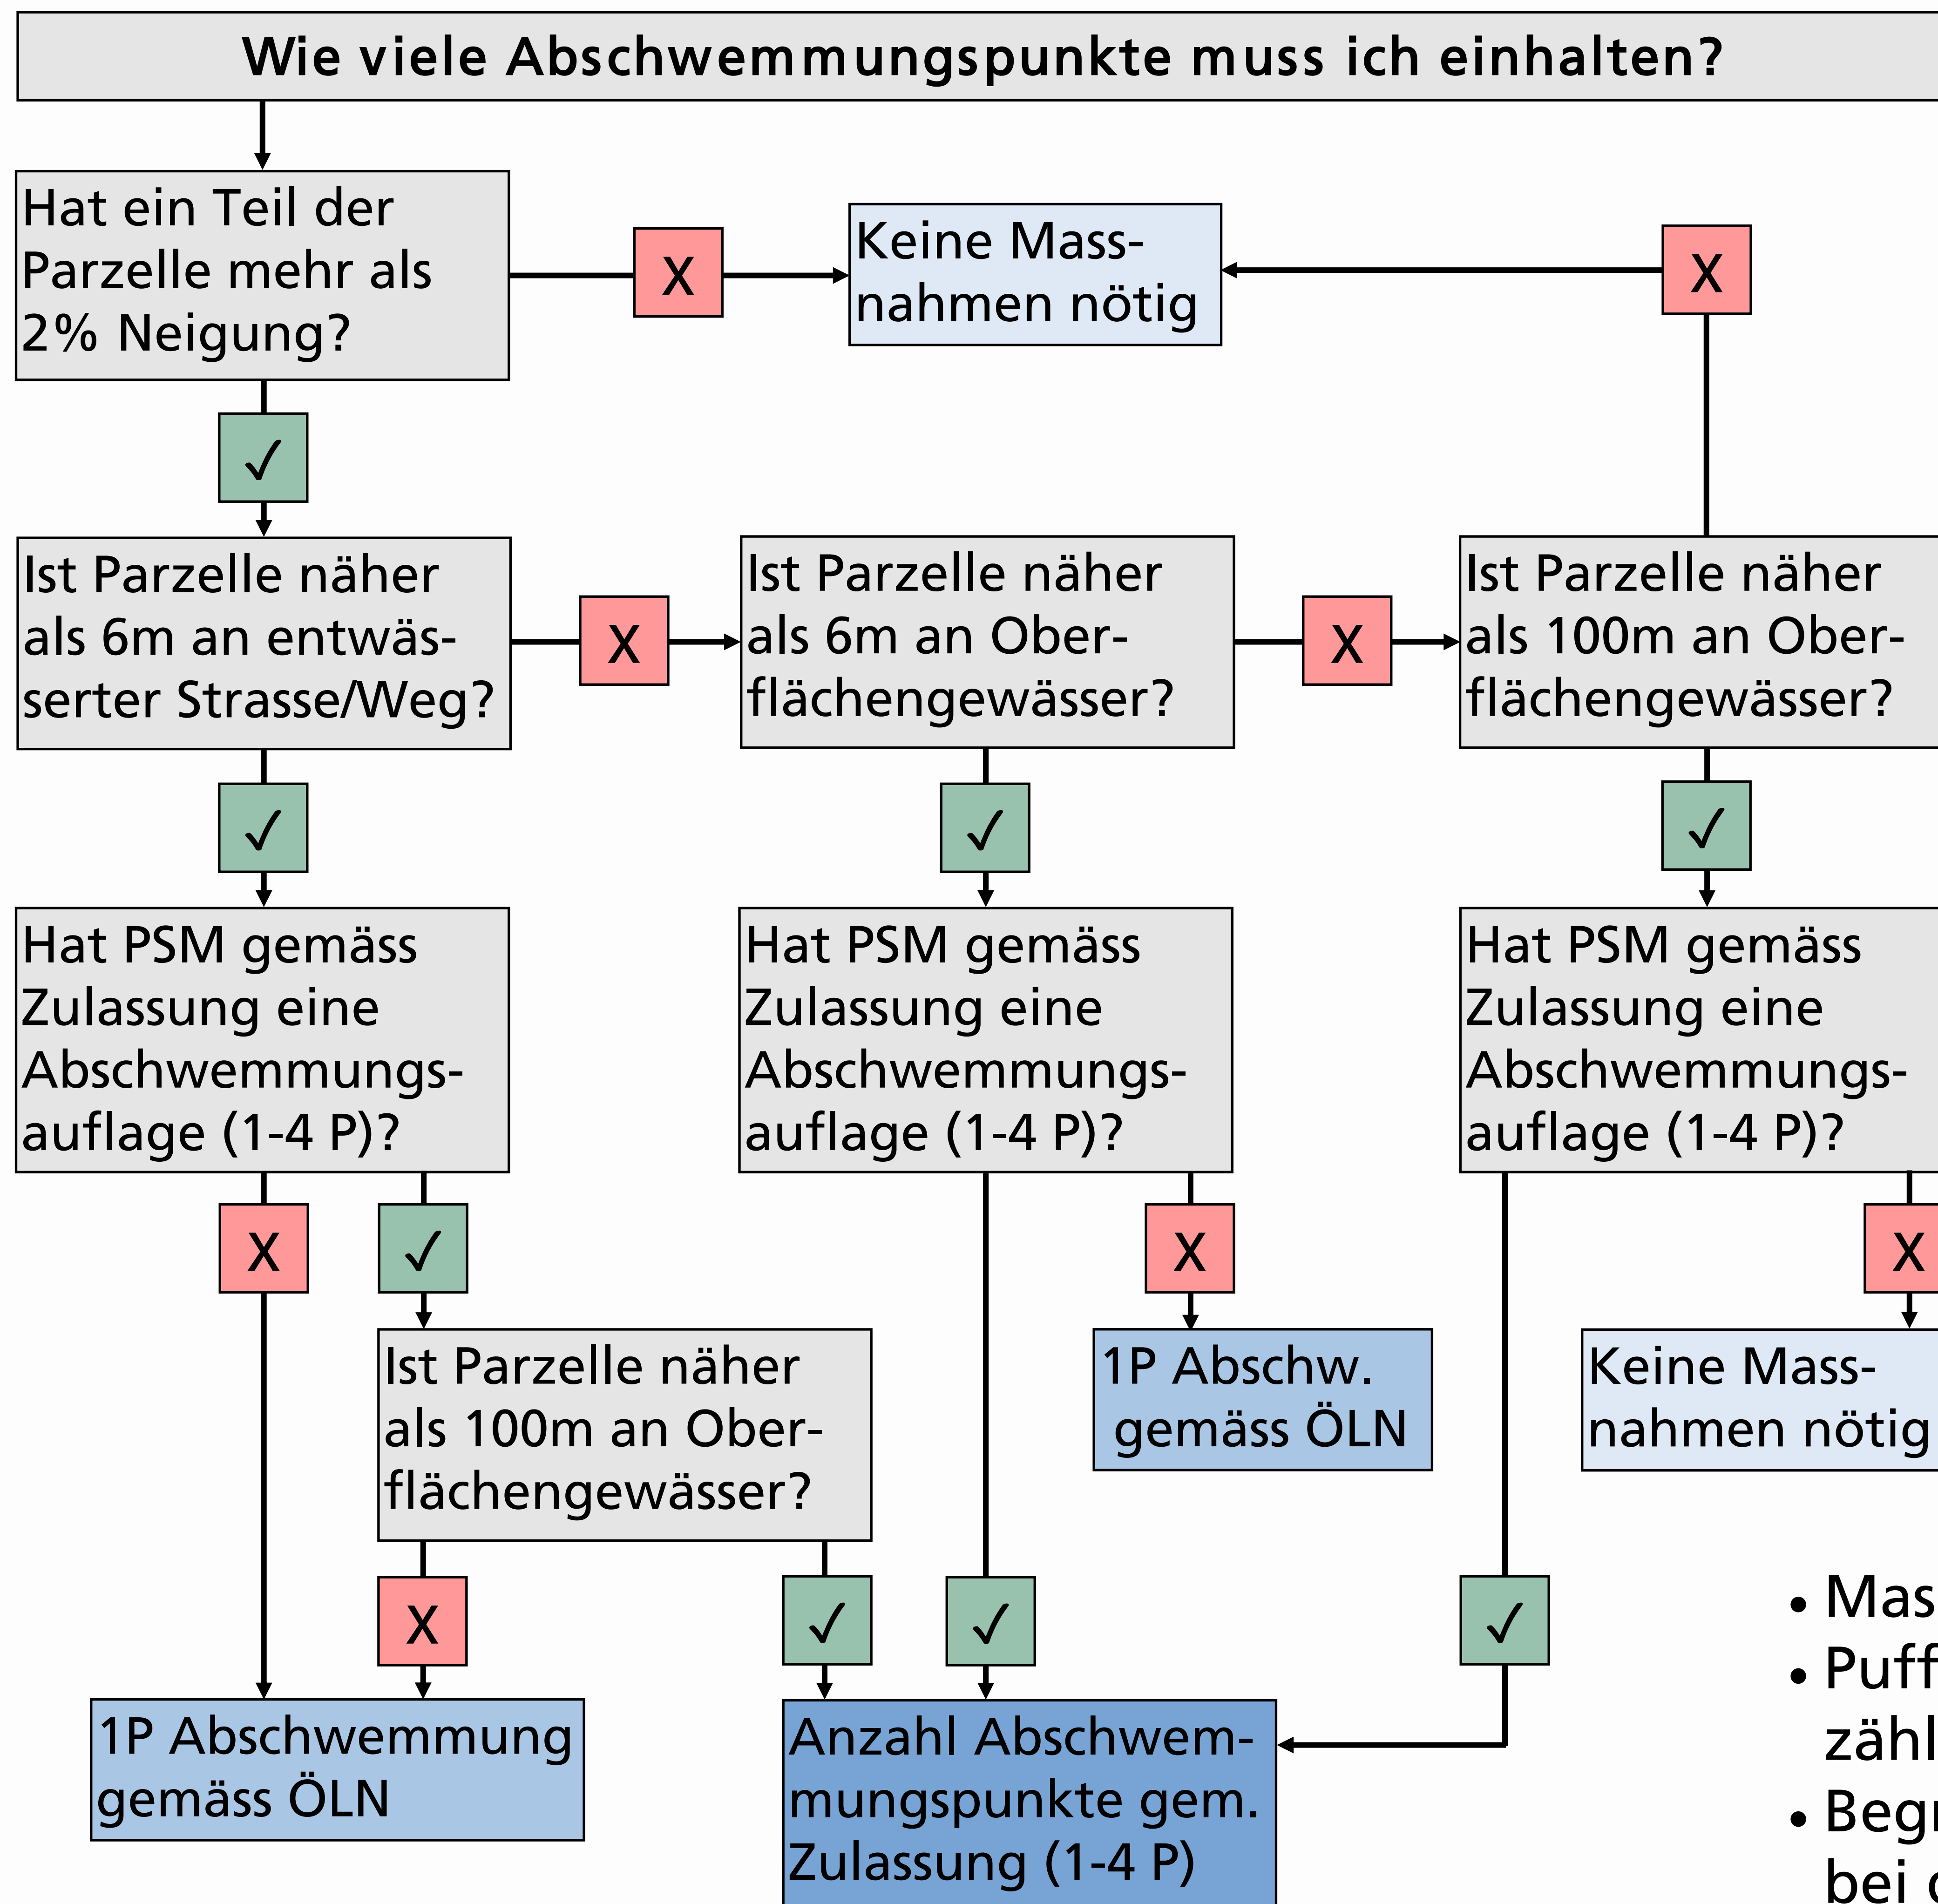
Wie viele Abschwemmungspunkte muss ich einhalten?

Hat ein Teil der Parzelle mehr als 2% Neigung?

X

Keine Massnahmen nötig

X

✓

Ist Parzelle näher als 6m an entwässerter Strasse/Weg?

X

Ist Parzelle näher als 6m an Oberflächengewässer?

X

Ist Parzelle näher als 100m an Oberflächengewässer?

✓

✓

✓

Hat PSM gemäss Zulassung eine Abschwemmungsauflage (1-4 P)?

Hat PSM gemäss Zulassung eine Abschwemmungsauflage (1-4 P)?

Hat PSM gemäss Zulassung eine Abschwemmungsauflage (1-4 P)?

X

✓

X

X

Ist Parzelle näher als 100m an Oberflächengewässer?

1P Abschw. gemäss ÖLN

Keine Massnahmen nötig

X

✓

✓

✓

1P Abschwemmung gemäss ÖLN

Anzahl Abschwemmungspunkte gem. Zulassung (1-4 P)

• Mas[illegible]
• Puff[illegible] zähl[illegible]
• Beg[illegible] bei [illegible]